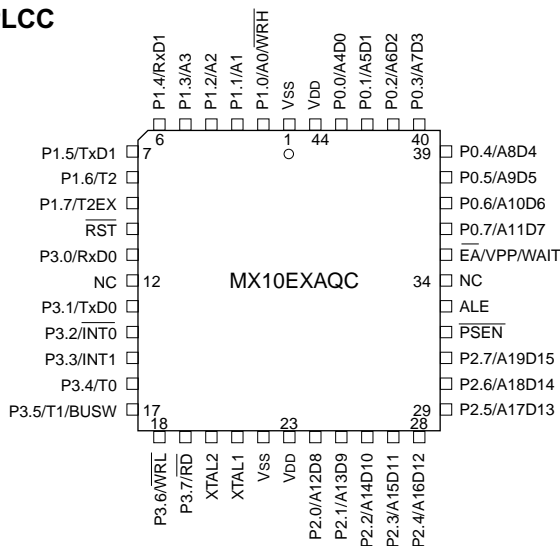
LCC

P1.4/RxD1
P1.3/A3
P1.2/A2
P1.1/A1
P1.0/A0/$\overline{WRH}$
Vss
VDD
P0.0/A4D0
P0.1/A5D1
P0.2/A6D2
P0.3/A7D3

6
1
44
40

P1.5/TxD1 7
P1.6/T2
P1.7/T2EX
$\overline{RST}$
P3.0/RxD0
NC 12
P3.1/TxD0
P3.2/$\overline{INT0}$
P3.3/INT1
P3.4/T0
P3.5/T1/BUSW 17

MX10EXAQC

39 P0.4/A8D4
P0.5/A9D5
P0.6/A10D6
P0.7/A11D7
$\overline{EA}$/VPP/WAIT
34 NC
ALE
$\overline{PSEN}$
P2.7/A19D15
P2.6/A18D14
29 P2.5/A17D13

18
23
28

P3.6/$\overline{WRL}$
P3.7/$\overline{RD}$
XTAL2
XTAL1
Vss
VDD
P2.0/A12D8
P2.1/A13D9
P2.2/A14D10
P2.3/A15D11
P2.4/A16D12